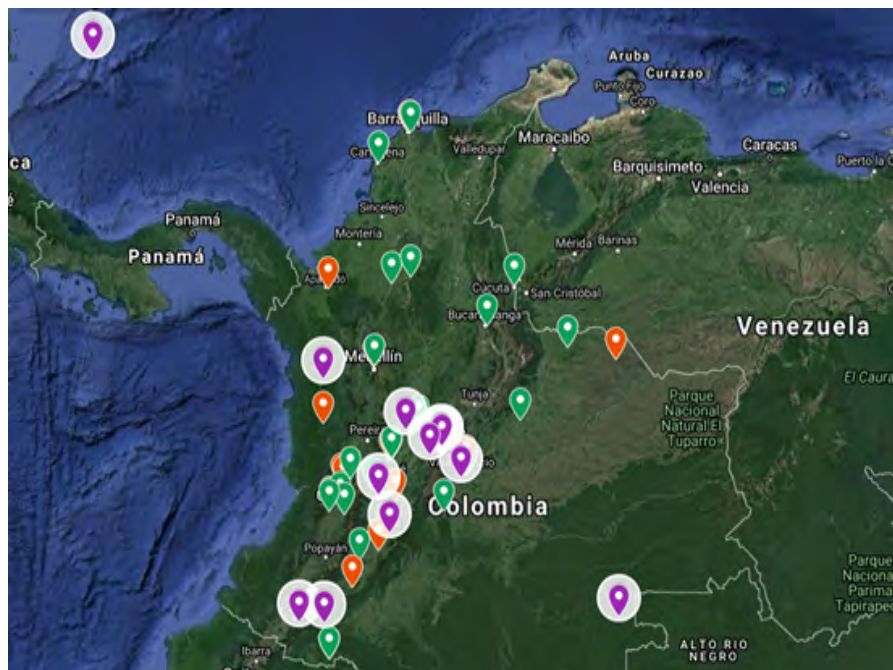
Aruba
Curazao
Punto Fijo
Coro
Barranquilla
Maracaibo
Cartagena
Valledupar
Caracas
ca
Barquisimeto
Valencia
Puerto la C
Panamá
Sincelejo
Panamá
Montería
Mérida
Barinas
Apartadó
Cúcuta
San Cristóbal
Bucaramanga
Venezuela
Medellín
El Caura
Parque Nacional Natural El Tuparro
Tunja
Pereira
Colombia
Popayán
Parque Naciona Parima Tapirapec
Ibarra
ALTO RIO NEGRO